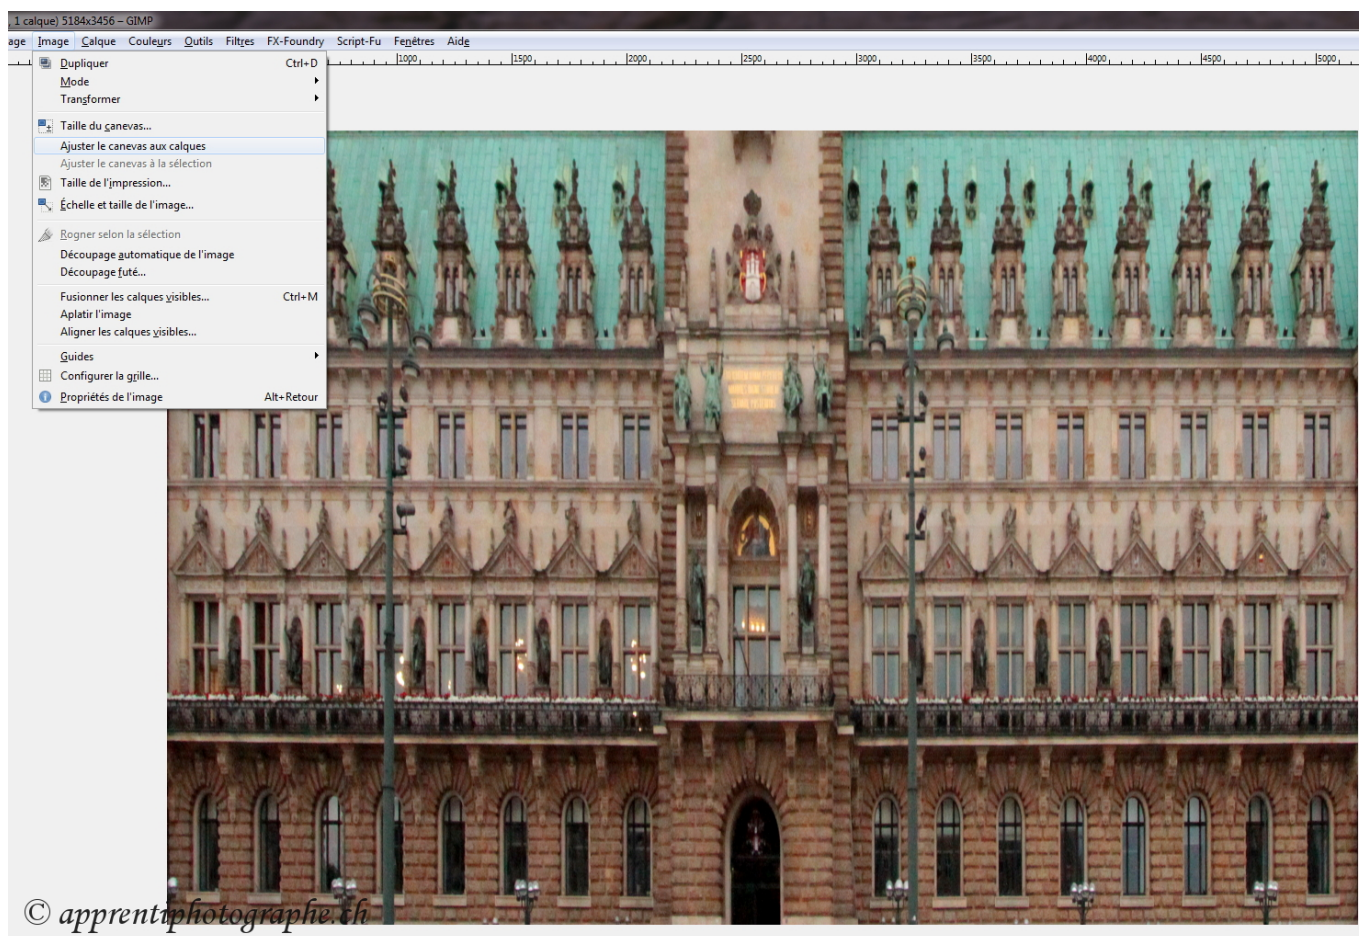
1 calque) 5184x3456 – GIMP

age Image Calque Couleurs Outils Filtres FX-Foundry Script-Fu Fenêtres Aide

1000 1500 2000 2500 3000 3500 4000 4500 5000

Dupliquer Ctrl+D
Mode
Transformer
Taille du canevas...
Ajuster le canevas aux calques
Ajuster le canevas à la sélection
Taille de l'impression...
Échelle et taille de l'image...
Rogner selon la sélection
Découpage automatique de l'image
Découpage futé...
Fusionner les calques visibles... Ctrl+M
Aplatir l'image
Aligner les calques visibles...
Guides
Configurer la grille...
Propriétés de l'image Alt+Retour

© apprentiphotographe.ch